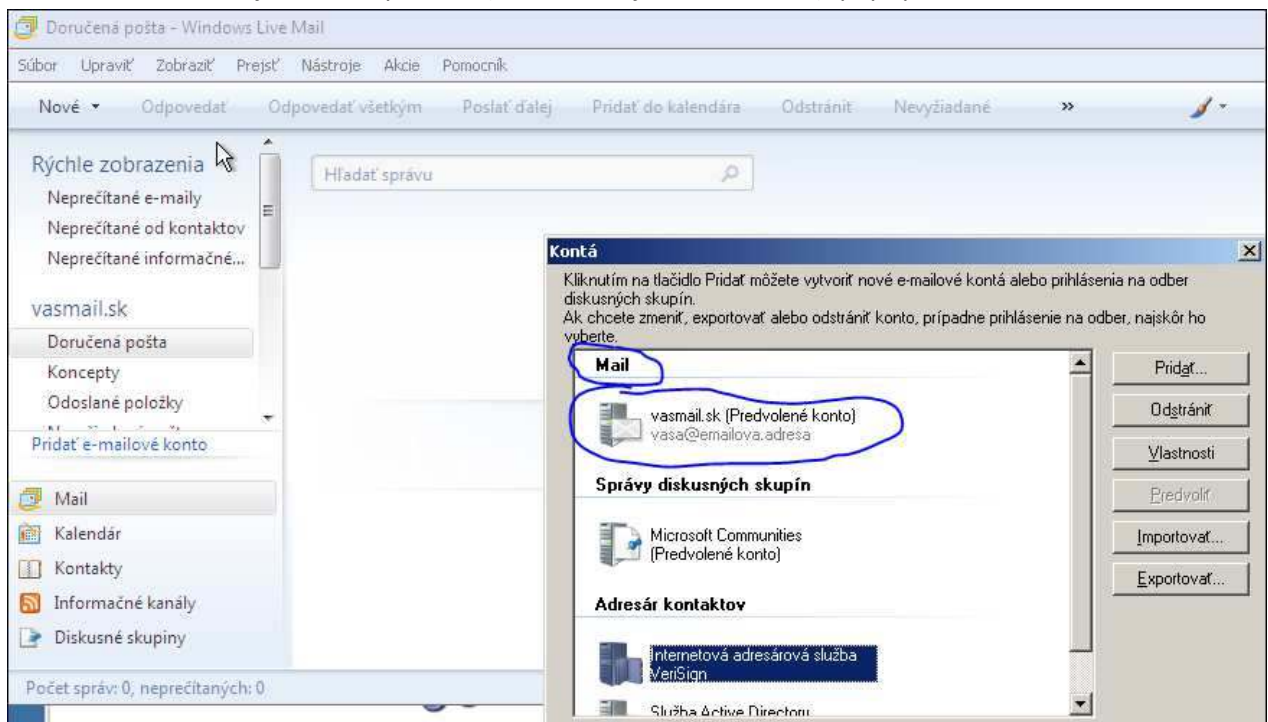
Doručená pošta - Windows Live Mail

Súbor Upraviť Zobraziť Prejsť Nástroje Akcie Pomocník

Nové ▾ Odpovedať Odpovedať všetkým Poslať ďalej Pridať do kalendára Odstrániť Nevyžiadané »

Rýchle zobrazenia
Neprečítané e-maily
Neprečítané od kontaktov
Neprečítané informačné...

vasmail.sk
Doručená pošta
Koncepty
Odoslané položky

Pridať e-mailové konto

Mail
Kalendár
Kontakty
Informačné kanály
Diskusné skupiny

Počet správ: 0, neprečítaných: 0

Hľadať správu

Kontá

Kliknutím na tlačidlo Pridať môžete vytvoriť nové e-mailové kontá alebo prihlásenia na odber diskusných skupín.
Ak chcete zmeniť, exportovať alebo odstrániť konto, prípadne prihlásenie na odber, najskôr ho vyberte.

Mail
vasmail.sk (Predvolené konto)
vasa@emailova.adresa

Správy diskusných skupín
Microsoft Communities (Predvolené konto)

Adresár kontaktov
Internetová adresárová služba VeriSign
Služba Active Directory

Pridať...
Odstrániť
Vlastnosti
Predvoliť
Importovať...
Exportovať...